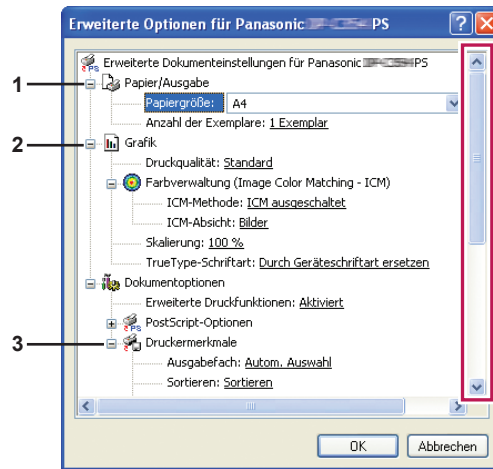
Erweiterte Optionen für Panasonic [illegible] PS

Erweiterte Dokumenteinstellungen für Panasonic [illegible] PS

1 Papier/Ausgabe

Papiergröße: A4

Anzahl der Exemplare: 1 Exemplar

2 Grafik

Druckqualität: Standard

Farbverwaltung (Image Color Matching - ICM)

ICM-Methode: ICM ausgeschaltet

ICM-Absicht: Bilder

Skalierung: 100 %

TrueType-Schriftart: Durch Geräteschriftart ersetzen

Dokumentoptionen

Erweiterte Druckfunktionen: Aktiviert

PostScript-Optionen

3 Druckermerkmale

Ausgabefach: Autom. Auswahl

Sortieren: Sortieren

OK

Abbrechen